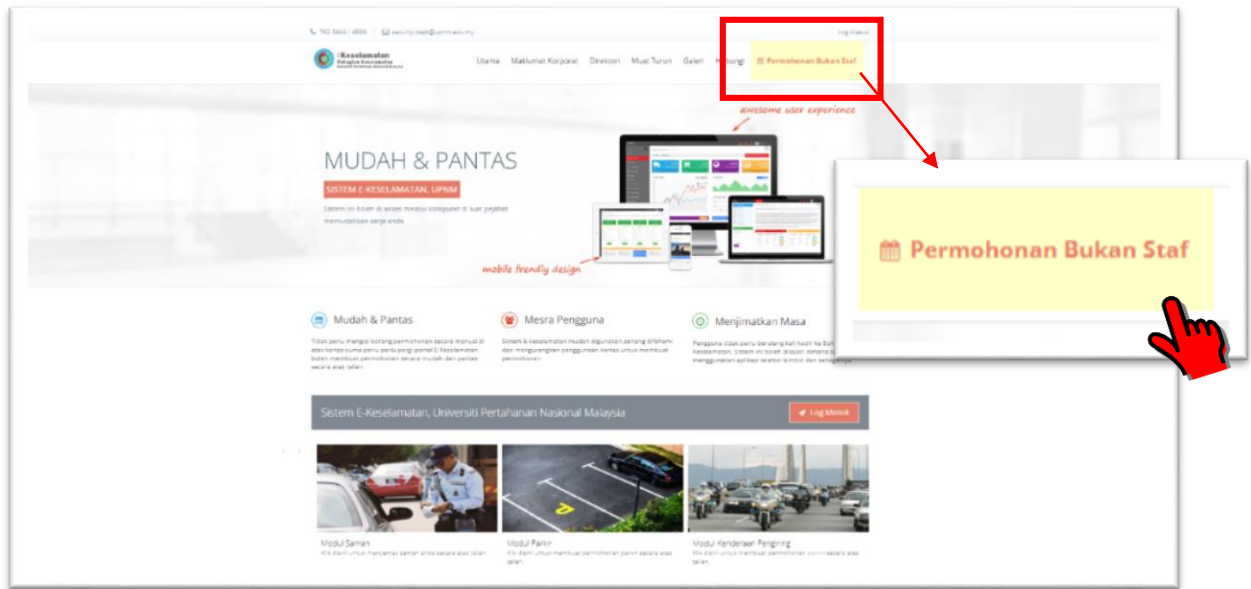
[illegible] | security.dept@upnm.edu.my

Log Masuk

eKeselamatan
Bahagian Keselamatan
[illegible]

Utama Maklumat Korporat Direktori Muat Turun Galeri Hubungi Permohonan Bukan Staf

awesome user experience

MUDAH & PANTAS

SISTEM E-KESELAMATAN, UPNM

Sistem ini boleh di akses melalui komputer di luar pejabat memudahkan kerja anda.

mobile friendly design

Permohonan Bukan Staf

Mudah & Pantas

Tidak perlu mengisi borang permohonan secara manual di atas kertas cuma perlu pergi portal E-Keselamatan boleh membuat permohonan secara mudah dan pantas secara atas talian.

Mesra Pengguna

Sistem E-keselamatan mudah digunakan sekong difahami dan mengurangkan penggunaan kertas untuk membuat permohonan.

Menjimatkan Masa

Pengguna tidak perlu beratur hadir ke Bahagian Keselamatan. Sistem ini boleh diakses dengan menggunakan aplikasi telefon bimbit dan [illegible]

Sistem E-Keselamatan, Universiti Pertahanan Nasional Malaysia

Log Masuk

Modul Saman
Klik disini untuk menyemak saman anda secara atas talian.

Modul Parkir
Klik disini untuk membuat permohonan parkir secara atas talian.

Modul Kenderaan Pengiring
Klik disini untuk membuat permohonan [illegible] secara atas talian.